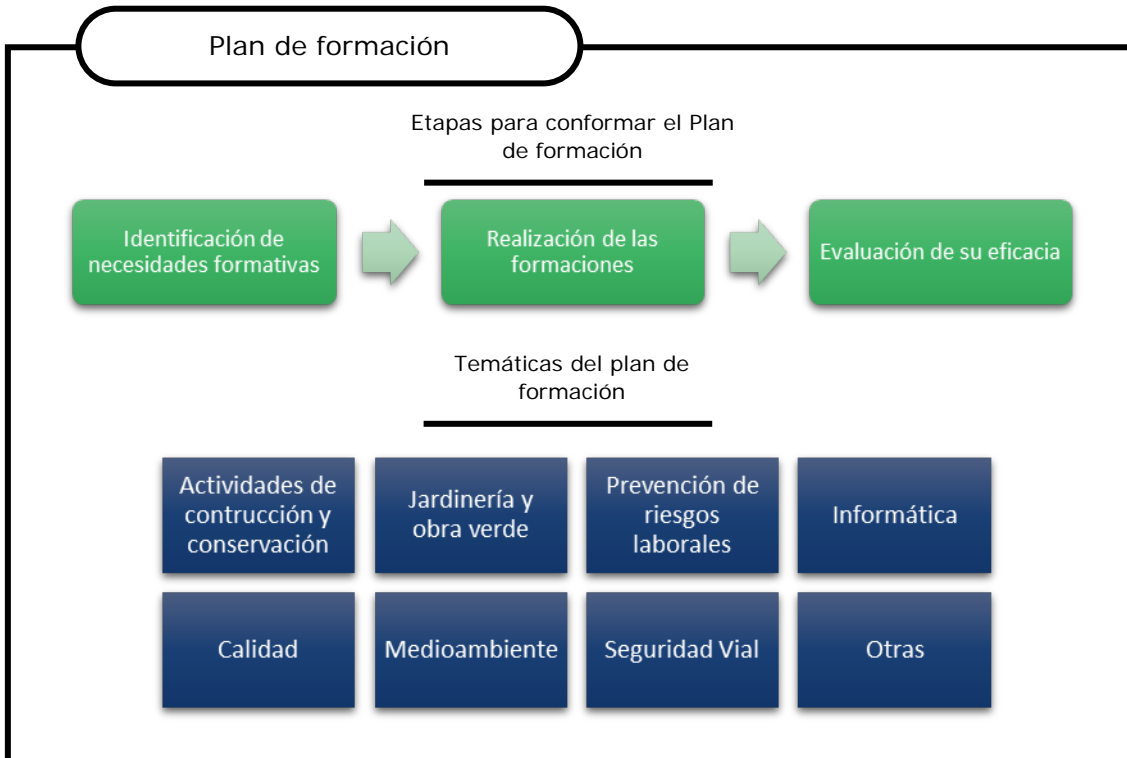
Plan de formación

Etapas para conformar el Plan de formación

Identificación de necesidades formativas

Realización de las formaciones

Evaluación de su eficacia

Temáticas del plan de formación

Actividades de contrucción y conservación

Jardinería y obra verde

Prevención de riesgos laborales

Informática

Calidad

Medioambiente

Seguridad Vial

Otras